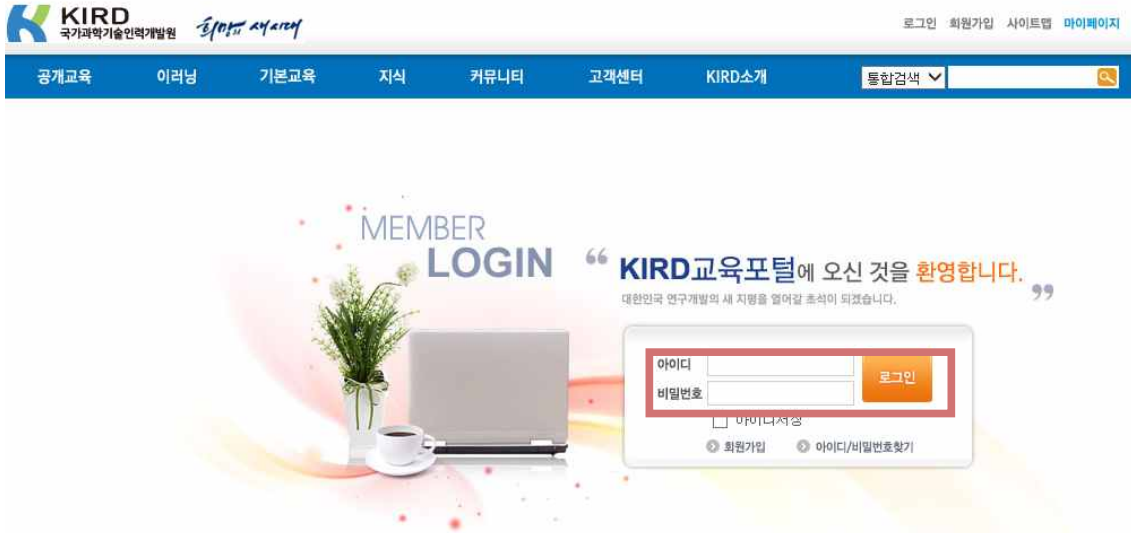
KIRD
국가과학기술인력개발원 희망의 새시대

로그인 회원가입 사이트맵 마이페이지

공개교육 이러닝 기본교육 지식 커뮤니티 고객센터 KIRD소개

통합검색

MEMBER
LOGIN

“ KIRD교육포털에 오신 것을 환영합니다. ”

대한민국 연구개발의 새 지평을 열어갈 초석이 되겠습니다.

아이디
비밀번호
로그인

아이디저장

회원가입 아이디/비밀번호찾기